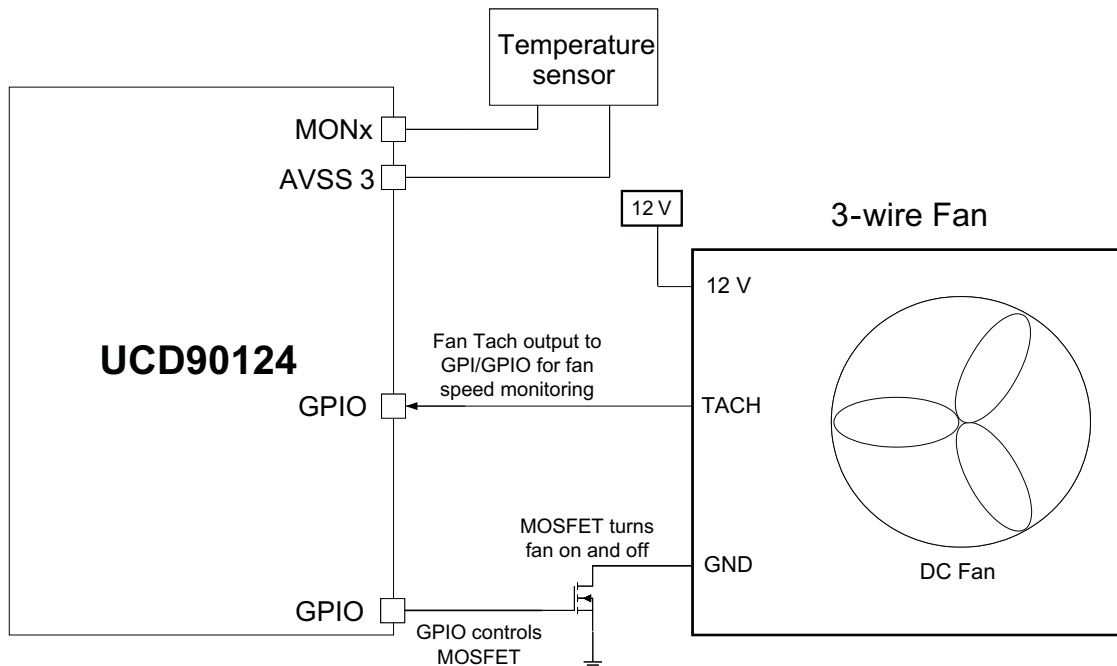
Temperature sensor

MONx

AVSS 3

12 V

3-wire Fan

12 V

UCD90124

Fan Tach output to GPI/GPIO for fan speed monitoring

GPIO

TACH

MOSFET turns fan on and off

GND

DC Fan

GPIO

GPIO controls MOSFET